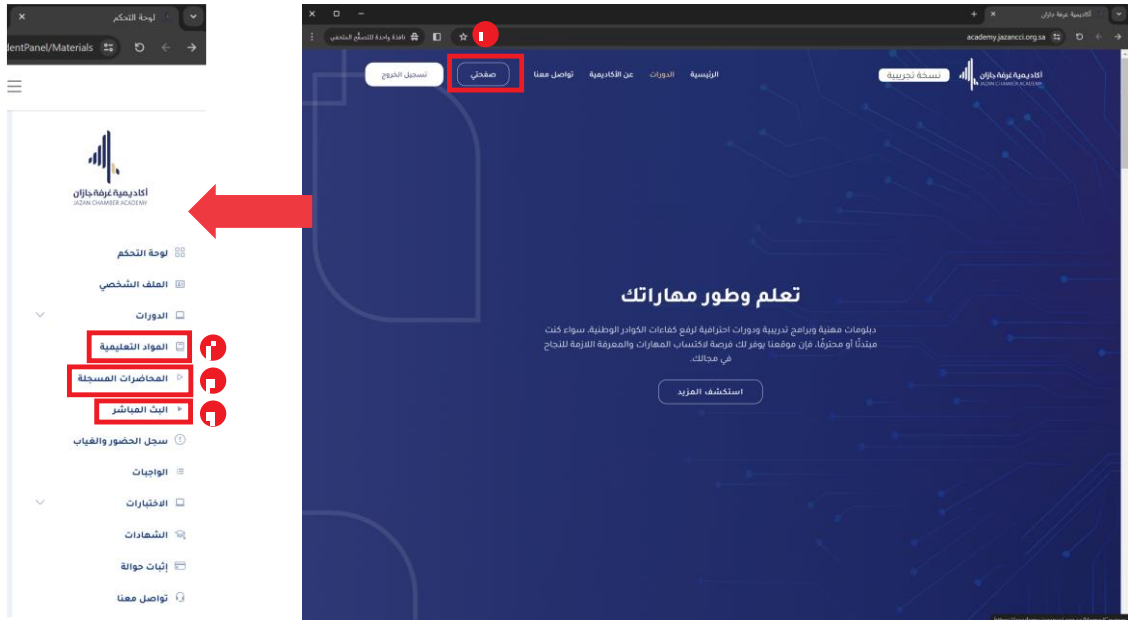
لوحة التحكم
dentPanel/Materials

أكاديمية غرفة جازان
JAZAN CHAMBER ACADEMY

لوحة التحكم
الملف الشخصي
الدورات
المواد التعليمية
المحاضرات المسجلة
البث المباشر
سجل الحضور والغياب
الواجبات
الاختبارات
الشهادات
إثبات حوالة
تواصل معنا

أكاديمية غرفة جازان
نافذة واحدة للتصفّح المتخفي
academy.jazancci.org.sa

تسجيل الخروج
صفحتي
تواصل معنا
عن الأكاديمية
الدورات
الرئيسية
نسخة تجريبية
أكاديمية غرفة جازان
JAZAN CHAMBER ACADEMY

تعلم وطور مهاراتك

دبلومات مهنية وبرامج تدريبية ودورات احترافية لرفع كفاءات الكوادر الوطنية. سواء كنت مبتدئاً أو محترفاً، فإن موقعنا يوفر لك فرصة لاكتساب المهارات والمعرفة اللازمة للنجاح في مجالك.

استكشف المزيد